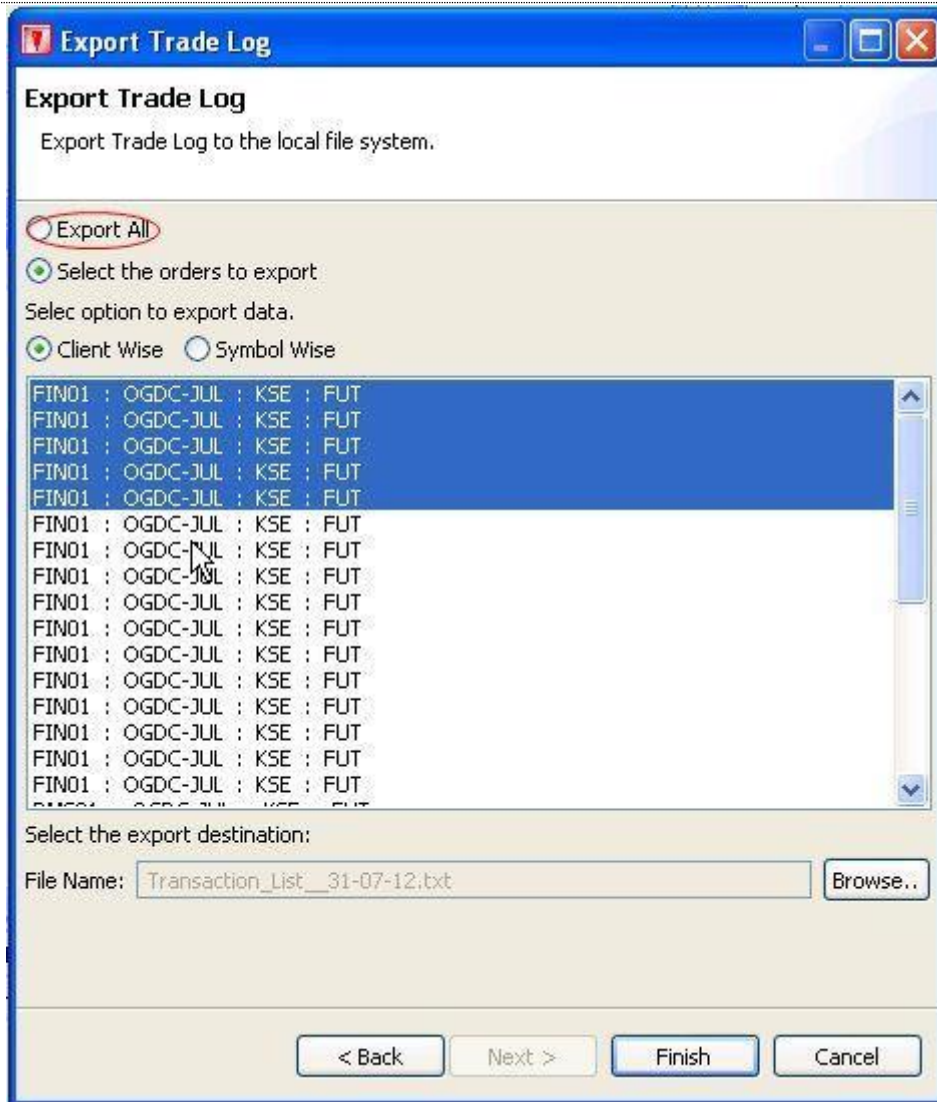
Export Trade Log

Export Trade Log

Export Trade Log to the local file system.

Export All

Select the orders to export

Selec option to export data.

Client Wise Symbol Wise

FIN01 : OGDC-JUL : KSE : FUT
FIN01 : OGDC-JUL : KSE : FUT
FIN01 : OGDC-JUL : KSE : FUT
FIN01 : OGDC-JUL : KSE : FUT
FIN01 : OGDC-JUL : KSE : FUT
FIN01 : OGDC-JUL : KSE : FUT
FIN01 : OGDC-JUL : KSE : FUT
FIN01 : OGDC-JUL : KSE : FUT
FIN01 : OGDC-JUL : KSE : FUT
FIN01 : OGDC-JUL : KSE : FUT
FIN01 : OGDC-JUL : KSE : FUT
FIN01 : OGDC-JUL : KSE : FUT
FIN01 : OGDC-JUL : KSE : FUT
FIN01 : OGDC-JUL : KSE : FUT
FIN01 : OGDC-JUL : KSE : FUT
FIN01 : OGDC-JUL : KSE : FUT
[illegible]

Select the export destination:

File Name: Transaction_List__31-07-12.txt

Browse..

< Back

Next >

Finish

Cancel